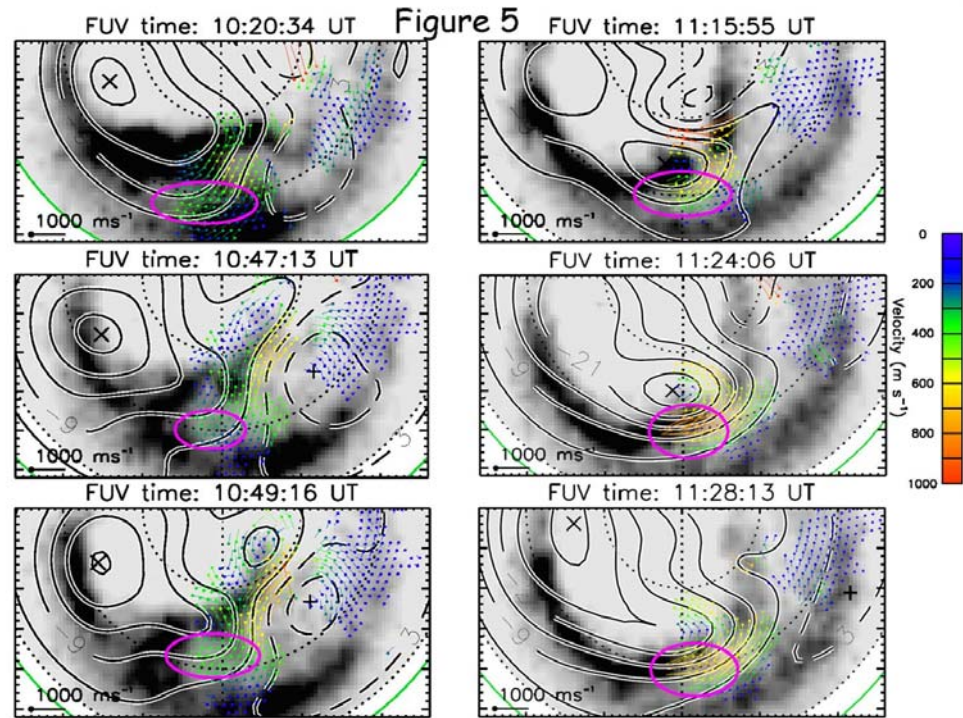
Figure 5

FUV time: 10:20:34 UT

1000 ms$^{-1}$

FUV time: 11:15:55 UT

1000 ms$^{-1}$

FUV time: 10:47:13 UT

-9

1000 ms$^{-1}$

FUV time: 11:24:06 UT

-9

-21

1000 ms

FUV time: 10:49:16 UT

-9

1000 ms$^{-1}$

FUV time: 11:28:13 UT

-9

1000 ms$^{-1}$

0
200
400
600
800
1000
Velocity (m s$^{-1}$)